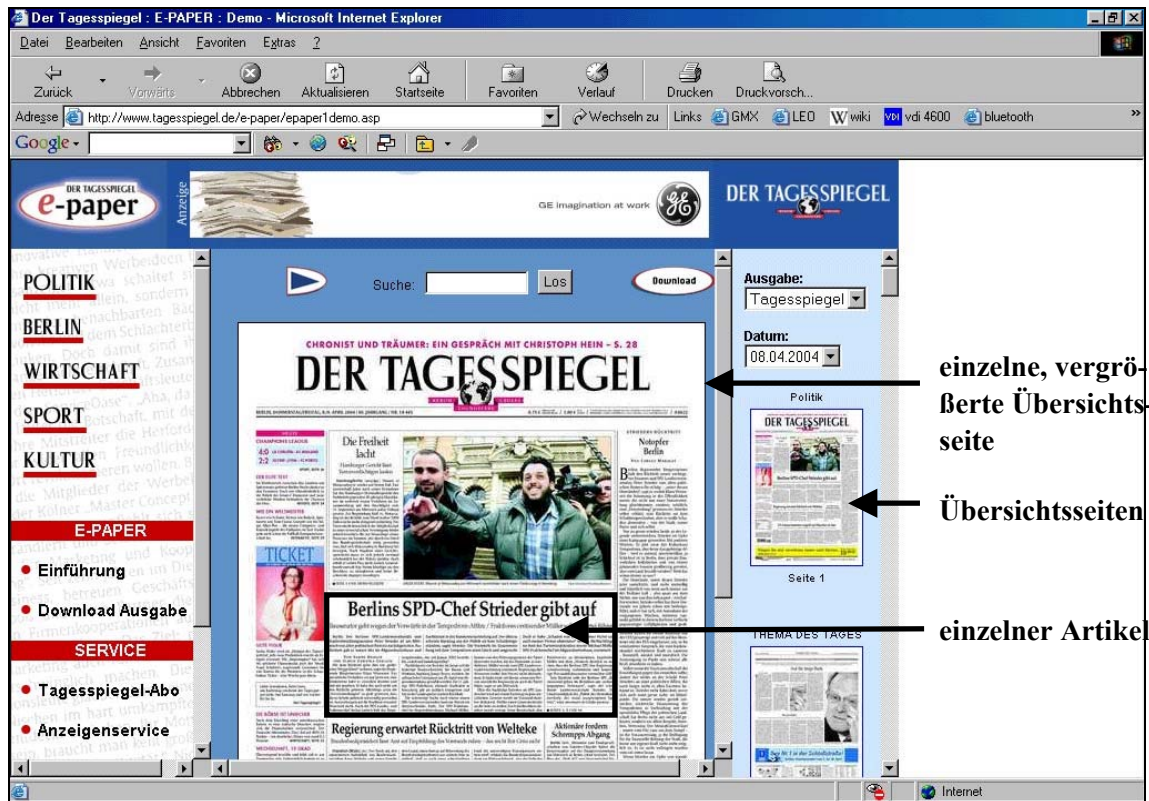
Der Tagesspiegel : E-PAPER : Demo - Microsoft Internet Explorer

Datei Bearbeiten Ansicht Favoriten Extras ?

Zurück Vorwärts Abbrechen Aktualisieren Startseite Favoriten Verlauf Drucken Druckvorsch...

Adresse http://www.tagesspiegel.de/e-paper/epaper1demo.asp Wechseln zu Links GMX LEO wiki vdi 4600 bluetooth

Google

DER TAGESSPIEGEL e-paper

Anzeige

GE imagination at work

DER TAGESSPIEGEL

POLITIK
BERLIN
WIRTSCHAFT
SPORT
KULTUR

E-PAPER
Einführung
Download Ausgabe

SERVICE
Tagesspiegel-Abo
Anzeigenservice

Suche: Los

Download

CHRONIST UND TRÄUMER: EIN GESPRÄCH MIT CHRISTOPH HEIN – S. 28

DER TAGESSPIEGEL

Die Freiheit lacht

Notopfer Berlin

TICKET

Berlins SPD-Chef Strieder gibt auf

Regierung erwartet Rücktritt von Welteke

Aktionäre fordern Schrempps Abgang

Ausgabe:
Tagesspiegel

Datum:
08.04.2004

Politik

Seite 1

THEMA DES TAGES

einzelne, vergrößerte Übersichtsseite

Übersichtsseiten

einzelner Artikel

Internet